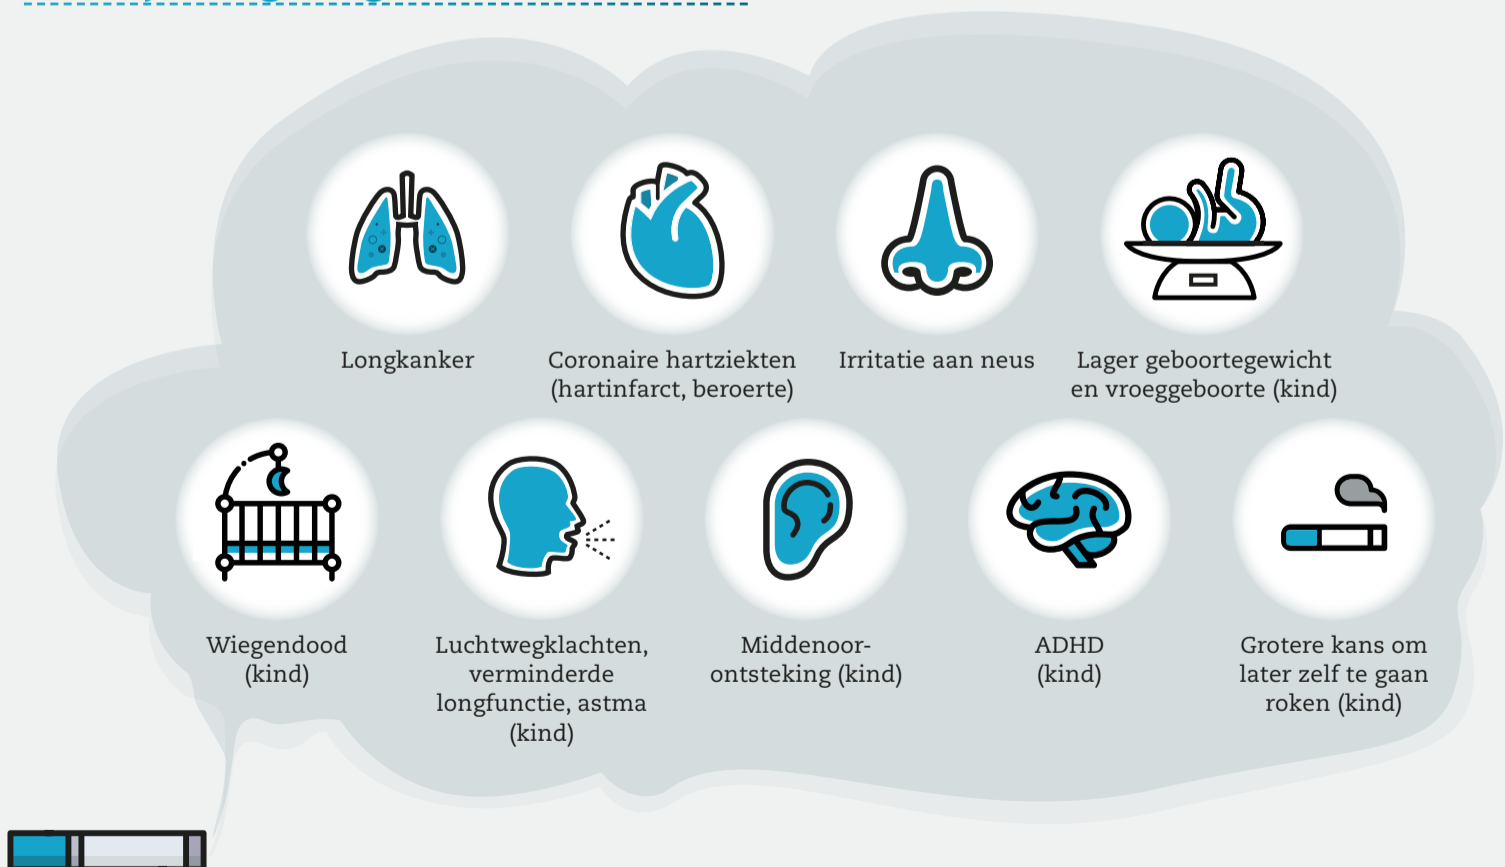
Longkanker

Coronaire hartziekten (hartinfarct, beroerte)

Irritatie aan neus

Lager geboortegewicht en vroeggeboorte (kind)

Wiegendood (kind)

Luchtwegklachten, verminderde longfunctie, astma (kind)

Middenoorontsteking (kind)

ADHD (kind)

Grotere kans om later zelf te gaan roken (kind)